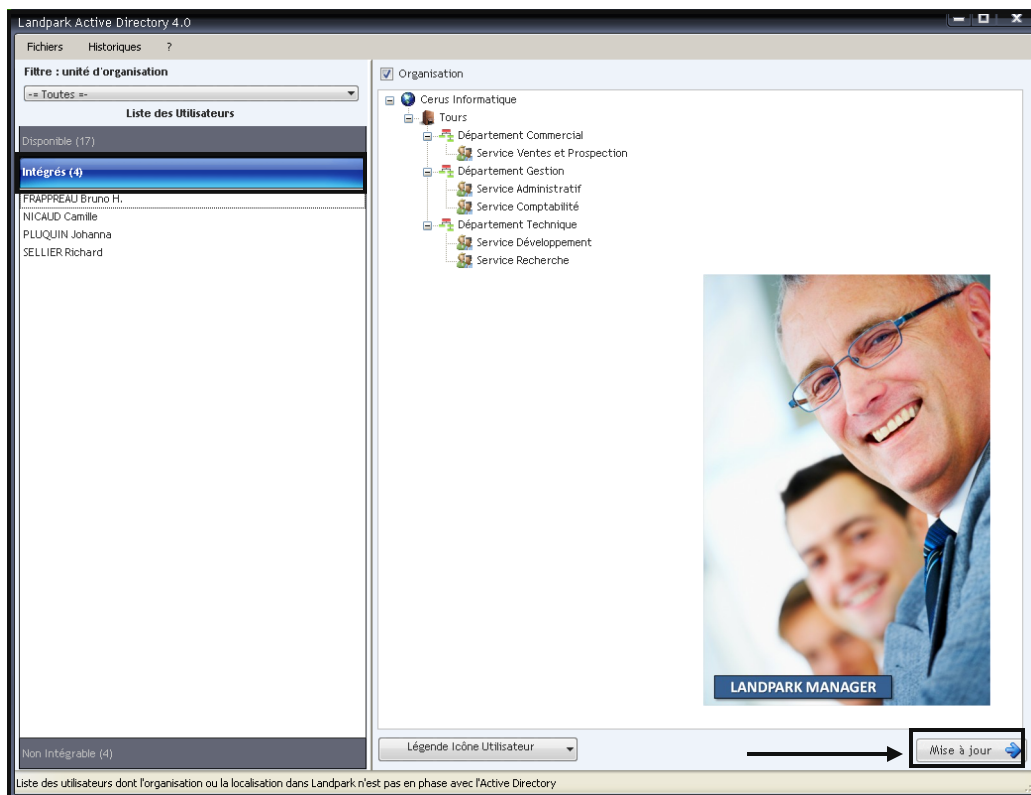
Landpark Active Directory 4.0

Fichiers Historiques ?

Filtre : unité d'organisation

-= Toutes =-

Liste des Utilisateurs

Disponible (17)

Intégrés (4)

FRAPPREAU Bruno H.
NICAUD Camille
PLUQUIN Johanna
SELLIER Richard

Non Intégrable (4)

Organisation

Cerus Informatique
Tours
Département Commercial
Service Ventes et Prospection
Département Gestion
Service Administratif
Service Comptabilité
Département Technique
Service Développement
Service Recherche

LANDPARK MANAGER

Légende Icône Utilisateur

Mise à jour

Liste des utilisateurs dont l'organisation ou la localisation dans Landpark n'est pas en phase avec l'Active Directory